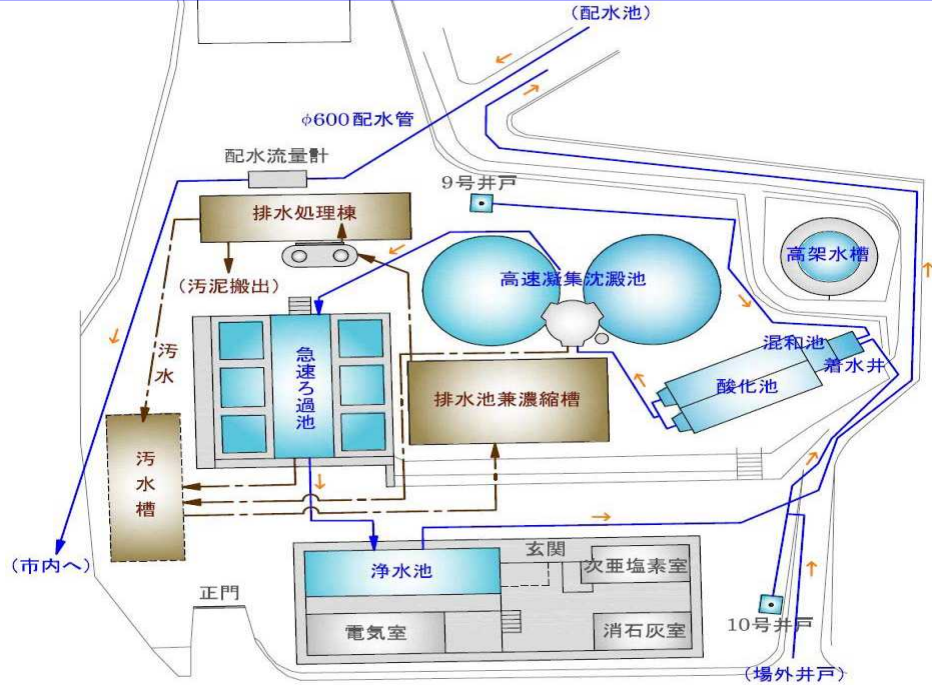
（配水池）

φ600配水管

配水流量計

9号井戸

排水処理棟

高架水槽

（汚泥搬出）

高速凝集沈澱池

汚水

急速ろ過池

混和池

着水井

酸化池

排水池兼濃縮槽

汚水槽

（市内へ）

玄関

浄水池

次亜塩素室

正門

電気室

消石灰室

10号井戸

（場外井戸）